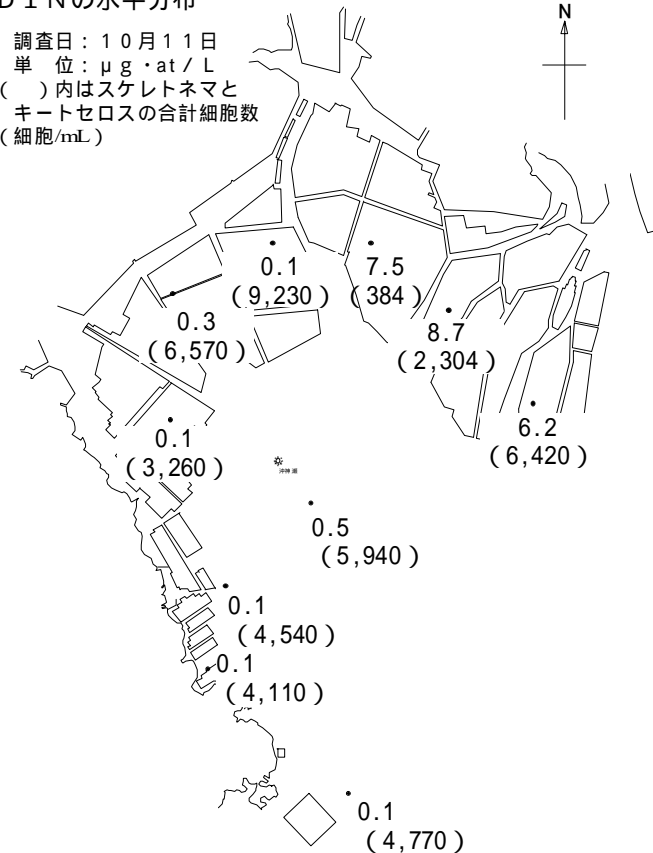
DINの水平分布

調査日：10月11日
単　位：μg・at／L
（　）内はスケレトネマとキートセロスの合計細胞数（細胞/mL）

N

0.1
(9,230)

7.5
(384)

0.3
(6,570)

8.7
(2,304)

0.1
(3,260)

6.2
(6,420)

沖神瀬

0.5
(5,940)

0.1
(4,540)

0.1
(4,110)

0.1
(4,770)